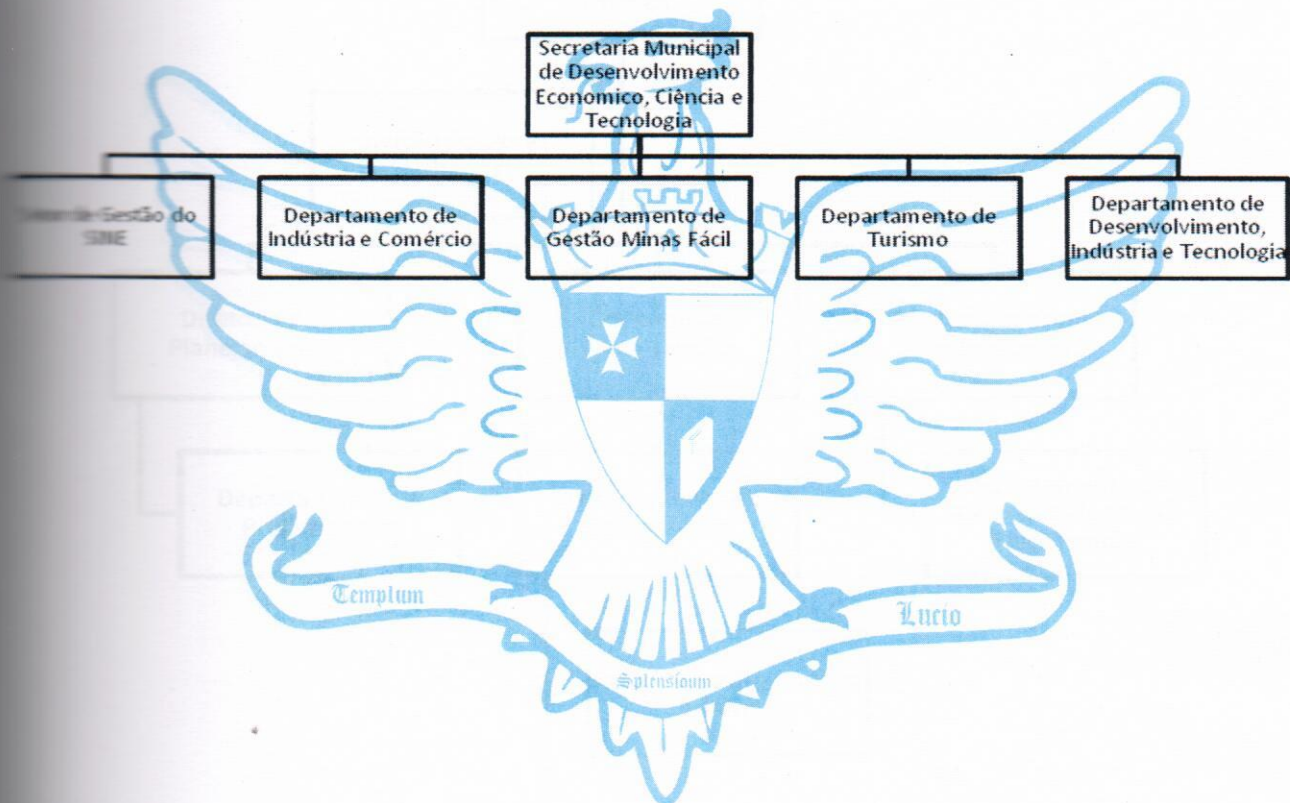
Secretaria Municipal de Desenvolvimento Economico, Ciência e Tecnologia

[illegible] Gestão do SINE

Departamento de Indústria e Comércio

Departamento de Gestão Minas Fácil

Departamento de Turismo

Departamento de Desenvolvimento, Indústria e Tecnologia

Templum

Lucio

Splensioum